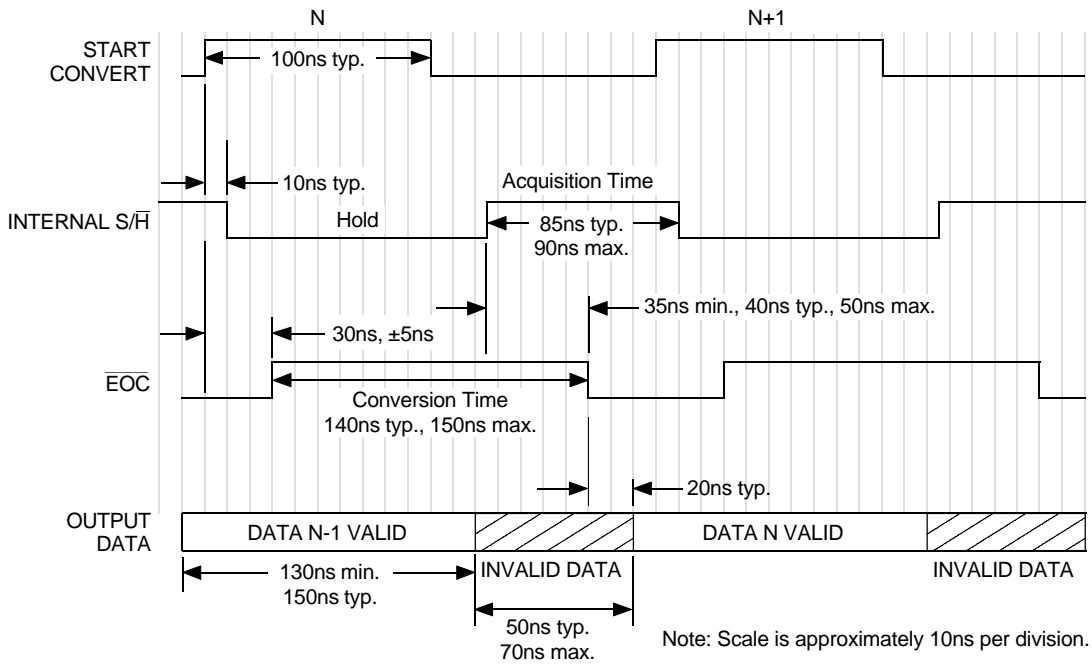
N

N+1

START CONVERT

100ns typ.

10ns typ.

Acquisition Time

INTERNAL S/$\overline{H}$

Hold

85ns typ. 90ns max.

35ns min., 40ns typ., 50ns max.

30ns, ±5ns

$\overline{EOC}$

Conversion Time 140ns typ., 150ns max.

20ns typ.

OUTPUT DATA

DATA N-1 VALID

DATA N VALID

130ns min. 150ns typ.

INVALID DATA

INVALID DATA

50ns typ. 70ns max.

Note: Scale is approximately 10ns per division.